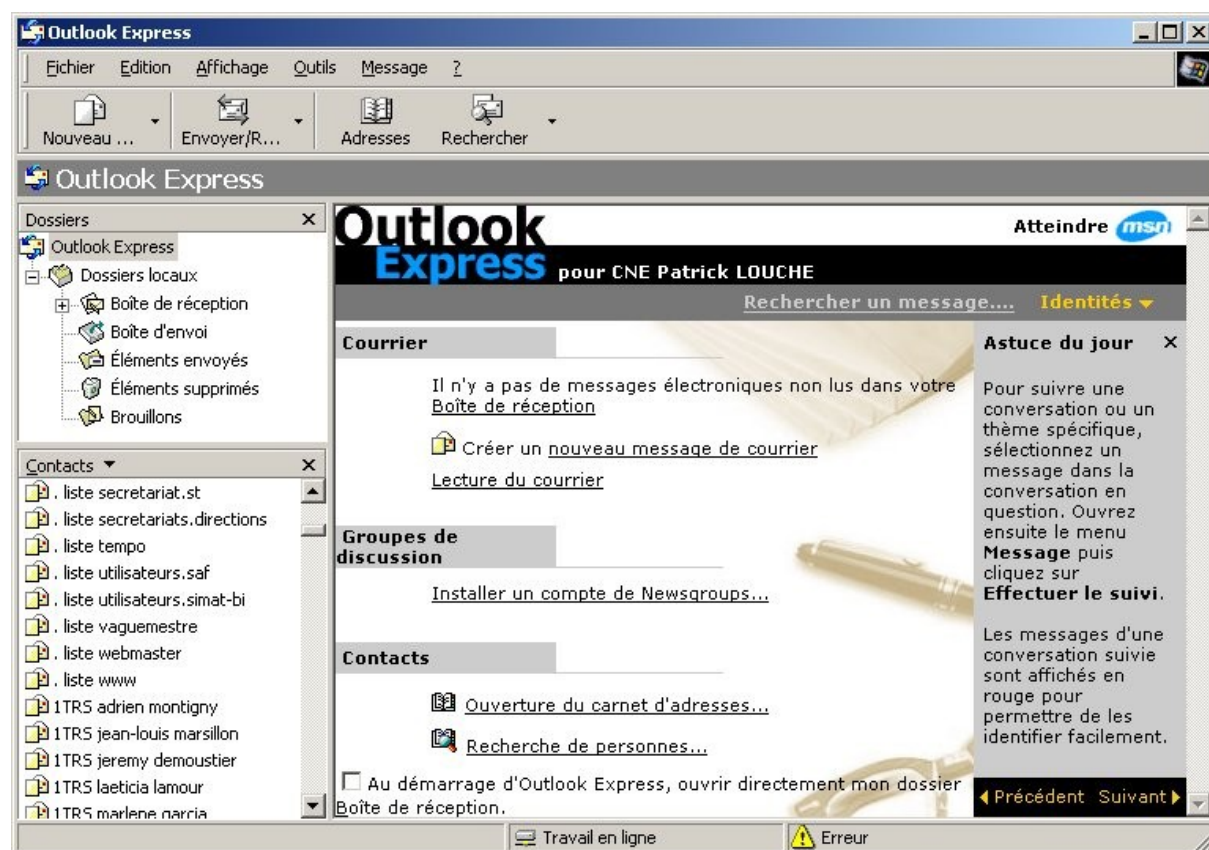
Outlook Express

Fichier Edition Affichage Outils Message ?

Nouveau ... Envoyer/R... Adresses Rechercher

Outlook Express

Dossiers ×
Outlook Express
Dossiers locaux
Boîte de réception
Boîte d'envoi
Éléments envoyés
Éléments supprimés
Brouillons

Contacts ▼ ×
. liste secretariat.st
. liste secretariats.directions
. liste tempo
. liste utilisateurs.saf
. liste utilisateurs.simat-bi
. liste vaguemestre
. liste webmaster
. liste www
1TRS adrien montigny
1TRS jean-louis marsillon
1TRS jeremy demoustier
1TRS laeticia lamour
1TRS marlene garcia

Outlook Express pour CNE Patrick LOUCHE

Atteindre msn

Rechercher un message.... Identités ▾

Courrier

Il n'y a pas de messages électroniques non lus dans votre Boîte de réception

Créer un nouveau message de courrier

Lecture du courrier

Groupes de discussion

Installer un compte de Newsgroups...

Contacts

Ouverture du carnet d'adresses...

Recherche de personnes...

Au démarrage d'Outlook Express, ouvrir directement mon dossier Boîte de réception.

Astuce du jour ×

Pour suivre une conversation ou un thème spécifique, sélectionnez un message dans la conversation en question. Ouvrez ensuite le menu **Message** puis cliquez sur **Effectuer le suivi**.

Les messages d'une conversation suivie sont affichés en rouge pour permettre de les identifier facilement.

◂Précédent Suivant▸

Travail en ligne Erreur